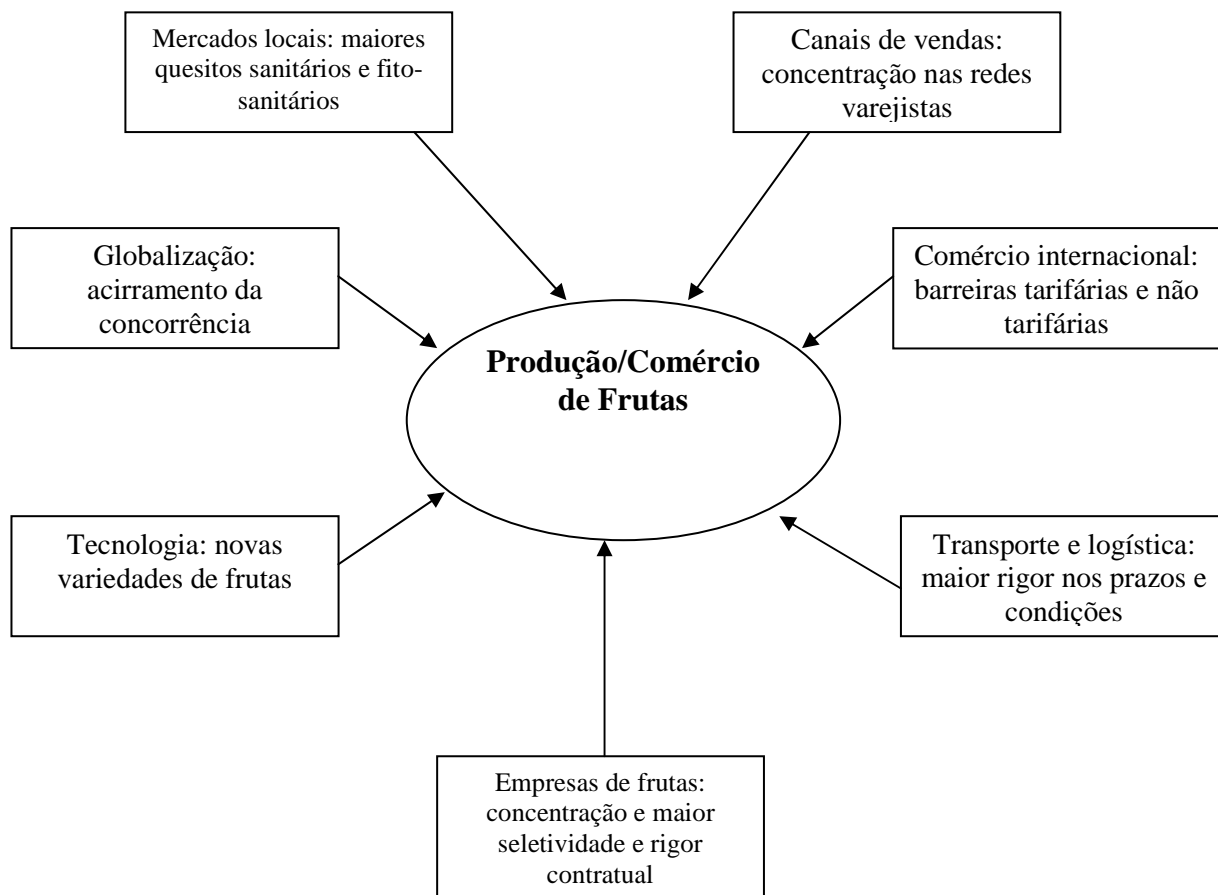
Mercados locais: maiores quesitos sanitários e fito-sanitários

Canais de vendas: concentração nas redes varejistas

Globalização: acirramento da concorrência

Comércio internacional: barreiras tarifárias e não tarifárias

**Produção/Comércio de Frutas**

Tecnologia: novas variedades de frutas

Transporte e logística: maior rigor nos prazos e condições

Empresas de frutas: concentração e maior seletividade e rigor contratual